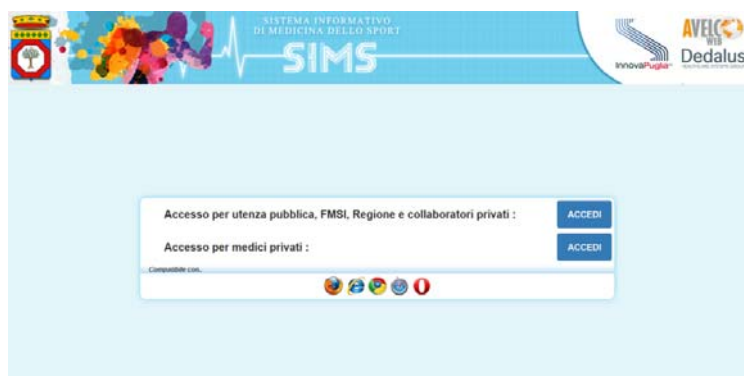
SISTEMA INFORMATIVO
DI MEDICINA DELLO SPORT
SIMS

InnovaPuglia

AVELCO WEB
Dedalus

Accesso per utenza pubblica, FMSI, Regione e collaboratori privati :
ACCEDI

Accesso per medici privati :
ACCEDI

Compatibile con: